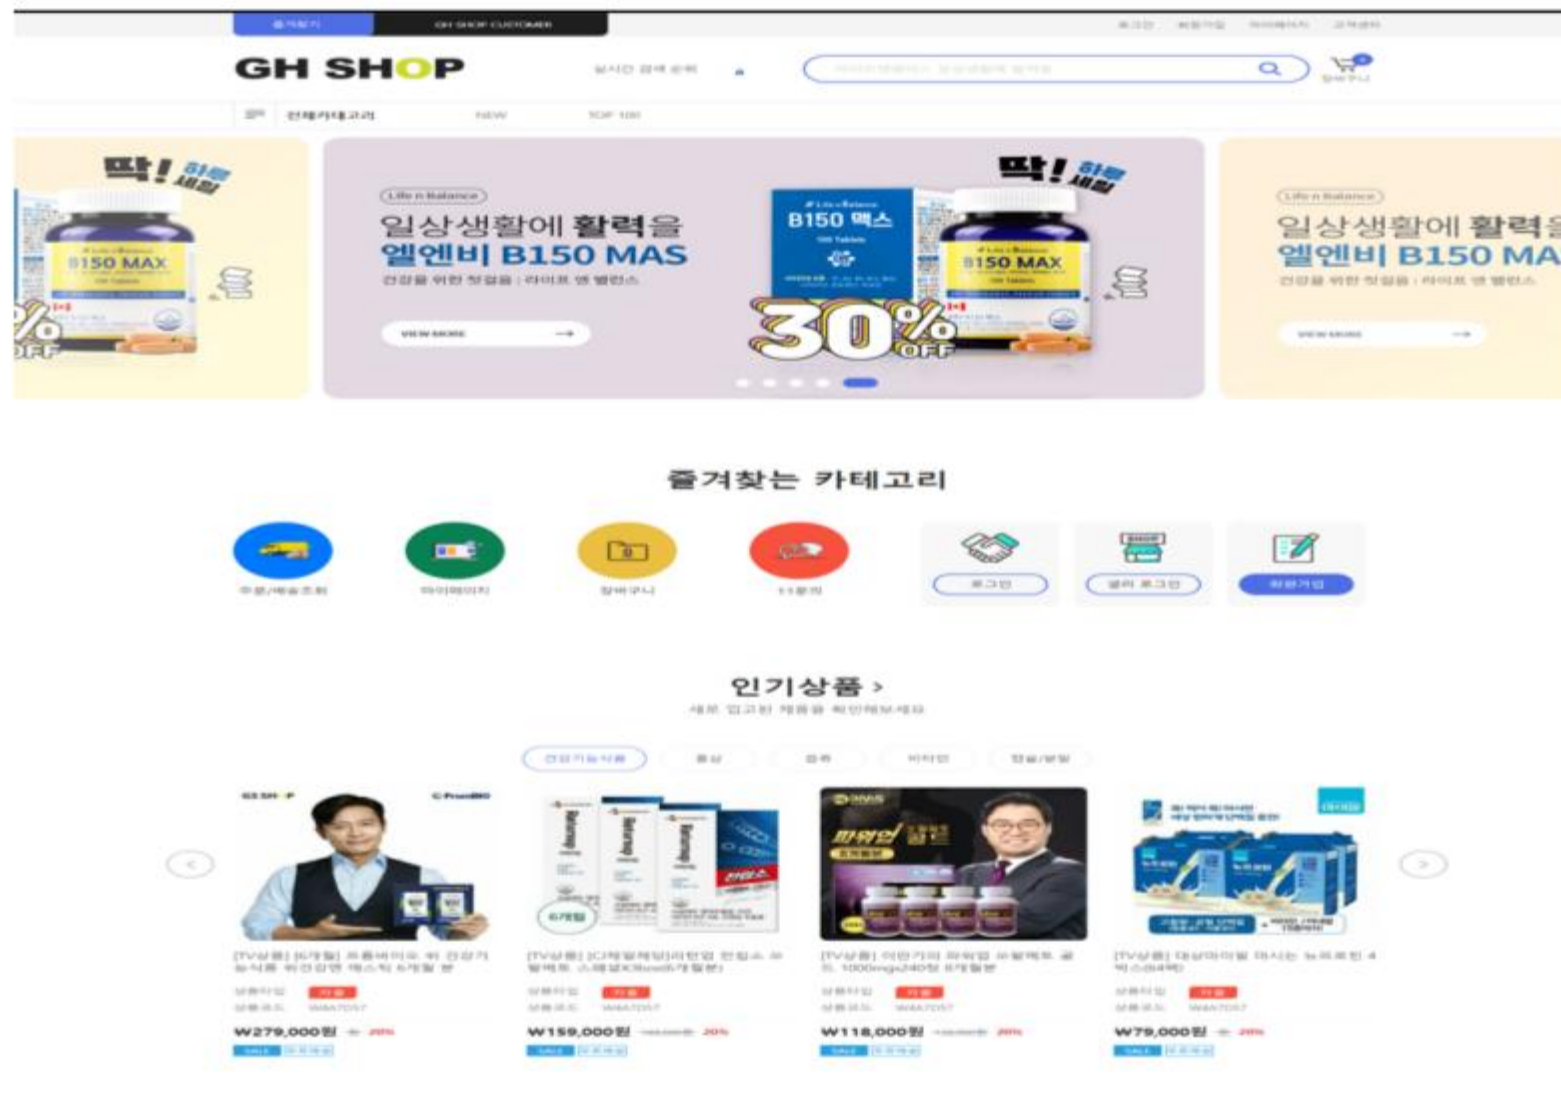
즐겨찾기 GH SHOP CUSTOMER

로그인 회원가입 마이페이지 고객센터

GH SHOP

실시간 검색 순위

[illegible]

장바구니

전체카테고리 NEW TOP 100

딱! 하루 세일

Life n Balance

일상생활에 활력을
엘엔비 B150 MAS
건강을 위한 첫걸음 : 라이프 앤 밸런스

VIEW MORE

B150 맥스

B150 MAX

30% OFF

즐겨찾는 카테고리

주문/배송조회 마이페이지 장바구니 1:1문의

로그인 셀러 로그인 회원가입

인기상품 >
새로 입고된 제품을 확인해보세요

건강기능식품 홍삼 유산균 비타민 정율/분말

[TV상품] [6개월] 프롬바이오 위 건강기능식품 위건강엔 매스틱 6개월 분
상품타입 가을
상품코드 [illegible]
₩279,000원 20%
SALE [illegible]

[TV상품] [CJ제일제당]리턴업 컨텐스 ... 6개월분
상품타입 가을
상품코드 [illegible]
₩159,000원 20%
SALE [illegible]

[TV상품] 이만기의 파워업 ... 1000mg x 240정 6개월분
상품타입 가을
상품코드 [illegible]
₩118,000원 20%
SALE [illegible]

[TV상품] 대상마이밀 마시는 뉴프로틴 4박스(84팩)
상품타입 가을
상품코드 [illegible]
₩79,000원 20%
SALE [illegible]